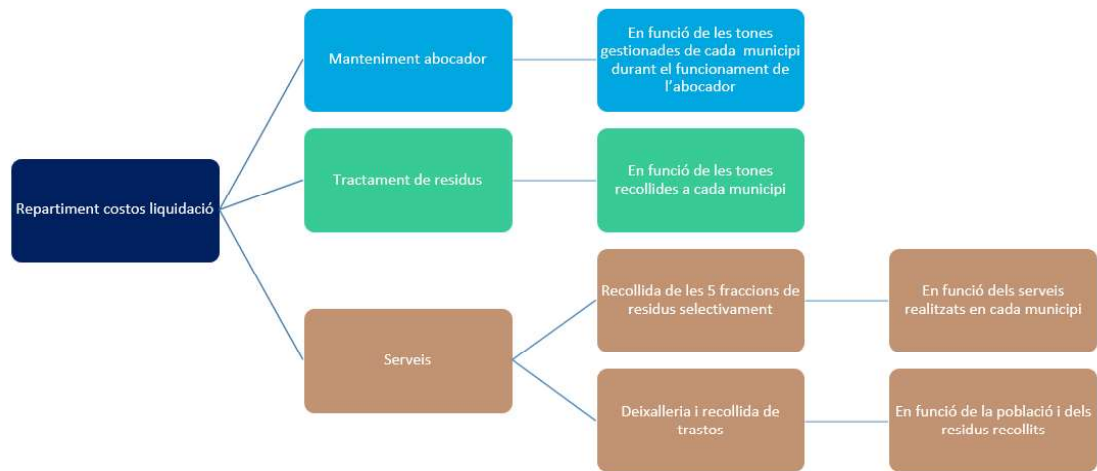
Repartiment costos liquidació

Manteniment abocador

En funció de les tones gestionades de cada municipi durant el funcionament de l'abocador

Tractament de residus

En funció de les tones recollides a cada municipi

Serveis

Recollida de les 5 fraccions de residus selectivament

En funció dels serveis realitzats en cada municipi

Deixalleria i recollida de trastos

En funció de la població i dels residus recollits